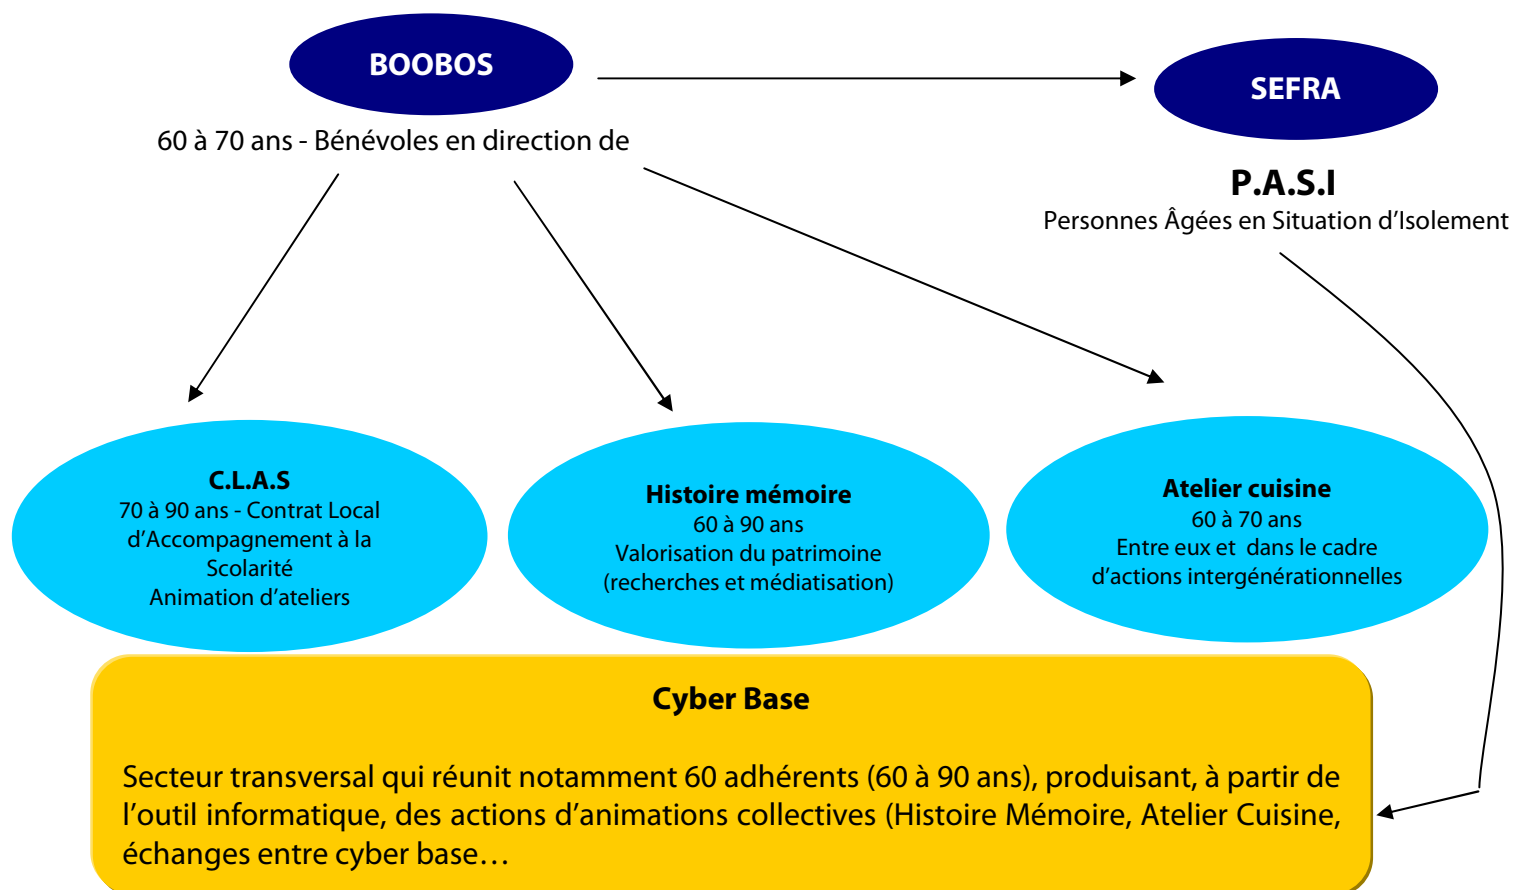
BOOBOS

60 à 70 ans - Bénévoles en direction de

SEFRA

P.A.S.I
Personnes Âgées en Situation d'Isolement

C.L.A.S
70 à 90 ans - Contrat Local d'Accompagnement à la Scolarité
Animation d'ateliers

Histoire mémoire
60 à 90 ans
Valorisation du patrimoine (recherches et médiatisation)

Atelier cuisine
60 à 70 ans
Entre eux et dans le cadre d'actions intergénérationnelles

Cyber Base

Secteur transversal qui réunit notamment 60 adhérents (60 à 90 ans), produisant, à partir de l'outil informatique, des actions d'animations collectives (Histoire Mémoire, Atelier Cuisine, échanges entre cyber base…